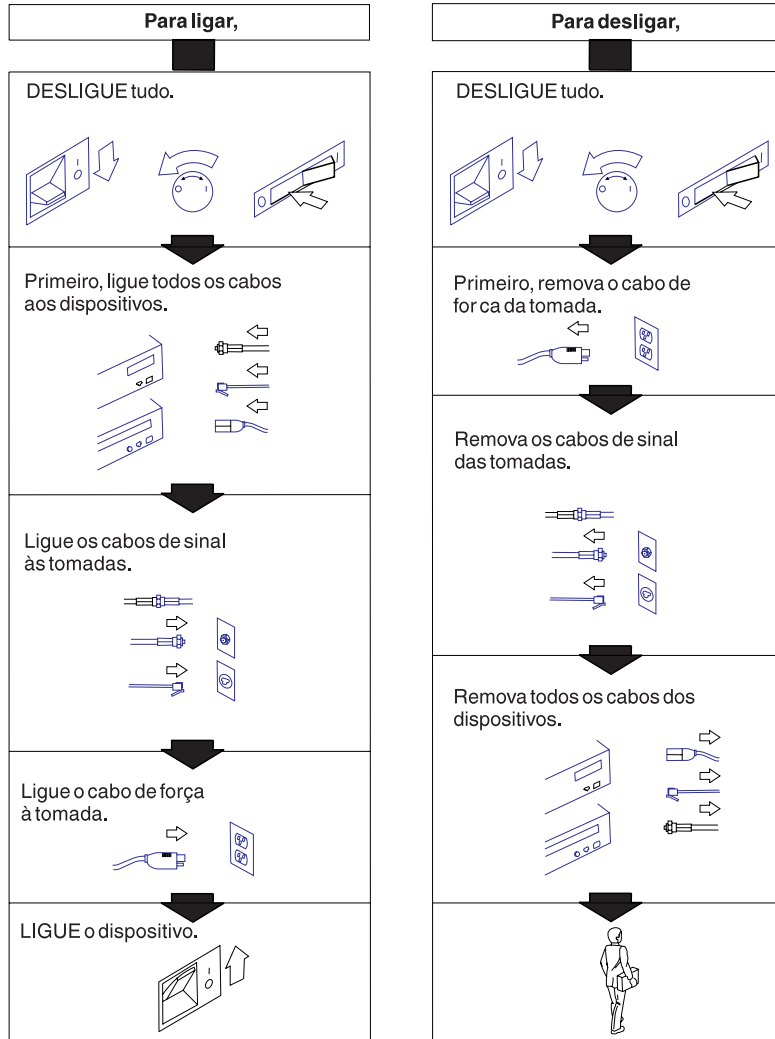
Para ligar,

DESLIGUE tudo.

Primeiro, ligue todos os cabos aos dispositivos.

Ligue os cabos de sinal às tomadas.

Ligue o cabo de força à tomada.

LIGUE o dispositivo.

Para desligar,

DESLIGUE tudo.

Primeiro, remova o cabo de for ca da tomada.

Remova os cabos de sinal das tomadas.

Remova todos os cabos dos dispositivos.